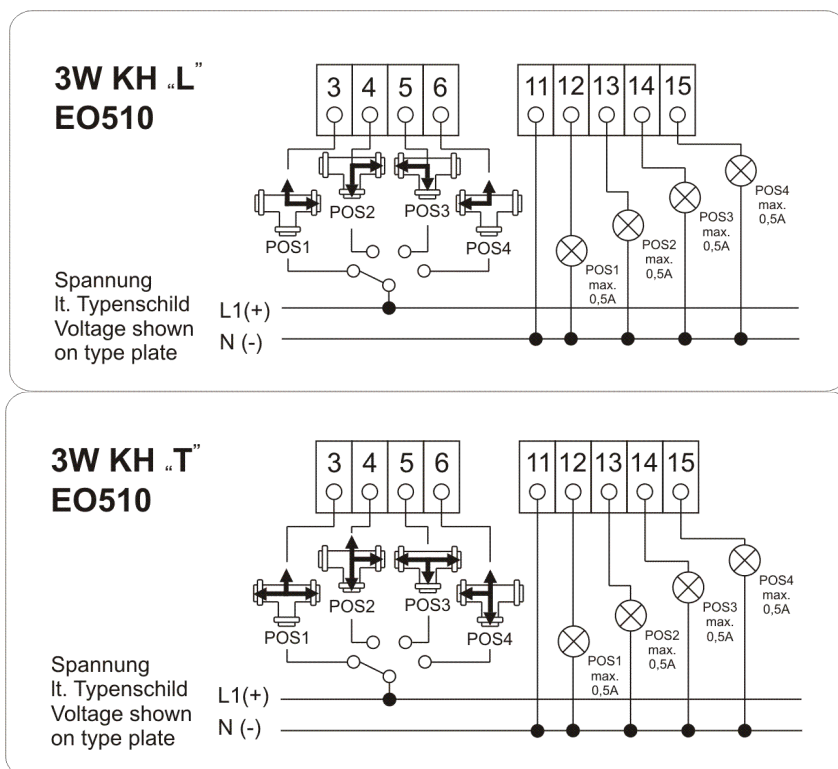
3W KH „L"
EO510

3 4 5 6

11 12 13 14 15

POS1 POS2 POS3 POS4

POS1 max. 0,5A

POS2 max. 0,5A

POS3 max. 0,5A

POS4 max. 0,5A

Spannung lt. Typenschild Voltage shown on type plate

L1(+)
N (-)

3W KH „T"
EO510

3 4 5 6

11 12 13 14 15

POS1 POS2 POS3 POS4

POS1 max. 0,5A

POS2 max. 0,5A

POS3 max. 0,5A

POS4 max. 0,5A

Spannung lt. Typenschild Voltage shown on type plate

L1(+)
N (-)